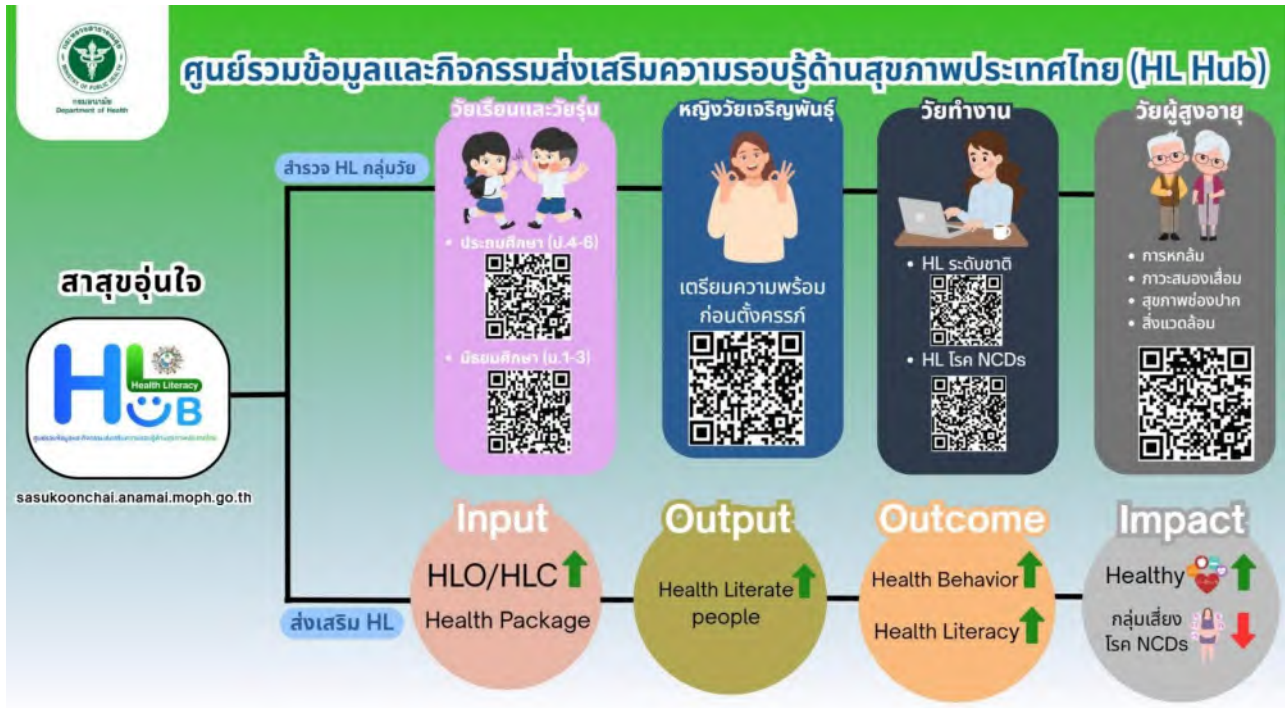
กรมอนามัย
Department of Health

ศูนย์รวมข้อมูลและกิจกรรมส่งเสริมความรอบรู้ด้านสุขภาพประเทศไทย (HL Hub)

สาสุขอุ่นใจ

Health Literacy
HL HUB

sasukoonchai.anamai.moph.go.th

สำรวจ HL กลุ่มวัย

วัยเรียนและวัยรุ่น
• ประถมศึกษา (ป.4-6)
• มัธยมศึกษา (ม.1-3)

หญิงวัยเจริญพันธุ์
เตรียมความพร้อมก่อนตั้งครรภ์

วัยทำงาน
• HL ระดับชาติ
• HL โรค NCDs

วัยผู้สูงอายุ
• การหกล้ม
• ภาวะสมองเสื่อม
• สุขภาพช่องปาก
• สิ่งแวดล้อม

ส่งเสริม HL

Input
HLO/HLC
Health Package

Output
Health Literate people

Outcome
Health Behavior
Health Literacy

Impact
Healthy
กลุ่มเสี่ยงโรค NCDs